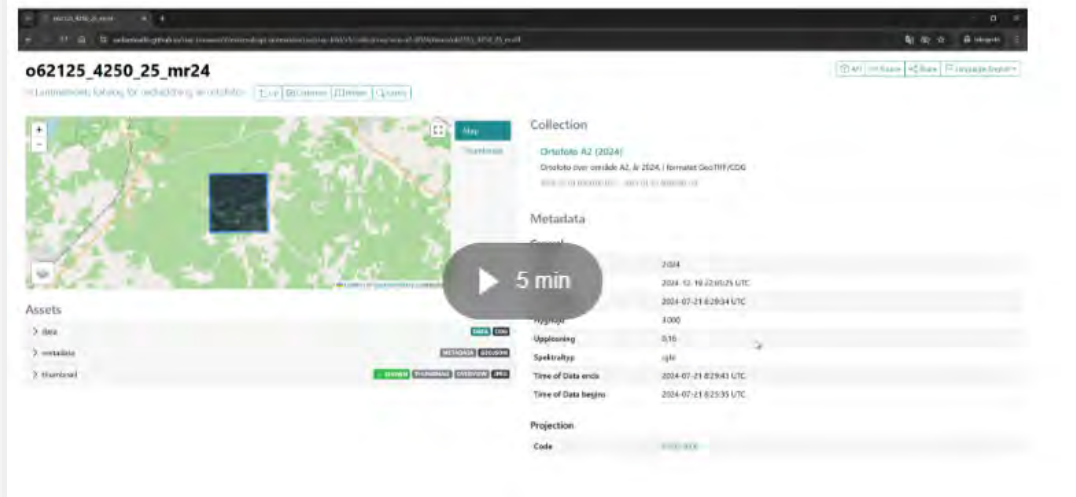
o62125_4250_25_mr24

Map

Thumbnail

Collection

Ortofoto A2 (2024)

Ortofoto över område A2, år 2024, i formatet GeoTIFF/COG

Metadata

2024

2024-12-19 22:05:25 UTC

2024-07-21 8:29:34 UTC

3.000

Upplösning 0,16

Spektraltyp rgbi

Time of Data ends 2024-07-21 8:29:43 UTC

Time of Data begins 2024-07-21 8:25:35 UTC

Projection

Code

Assets

data

metadata

thumbnail

5 min